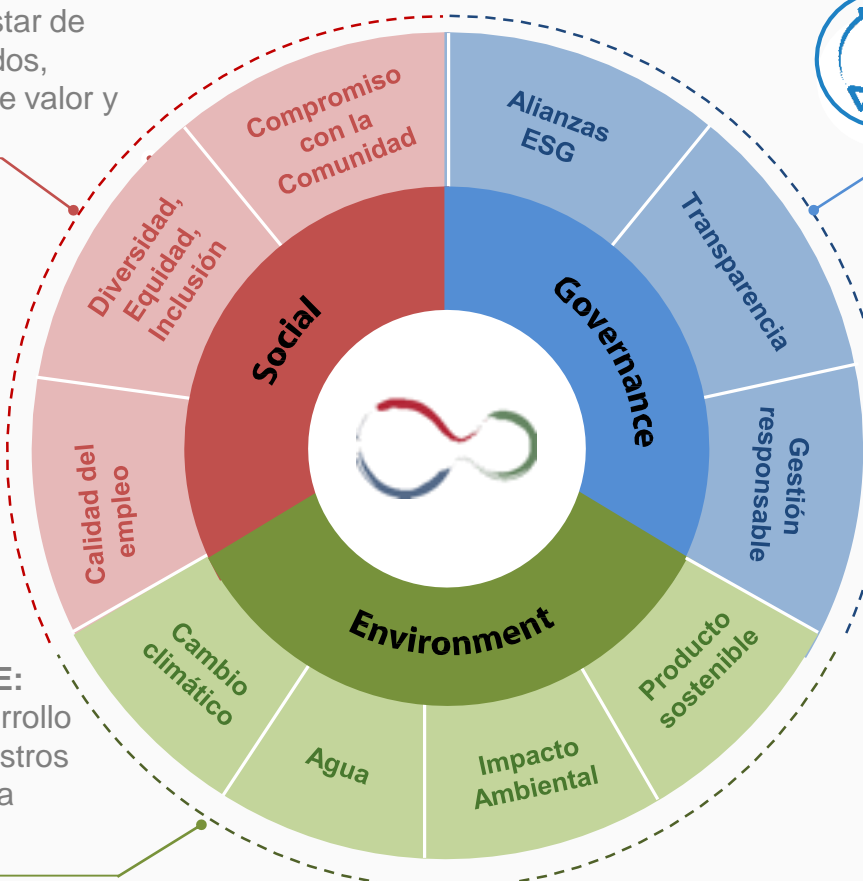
star de
dos,
e valor y

Compromiso con la Comunidad

Diversidad, Equidad, Inclusión

Calidad del empleo

Social

Alianzas ESG

Transparencia

Gestión responsable

Governance

Environment

Cambio climático

Agua

Impacto Ambiental

Producto sostenible

E:
rrollo
stros
a